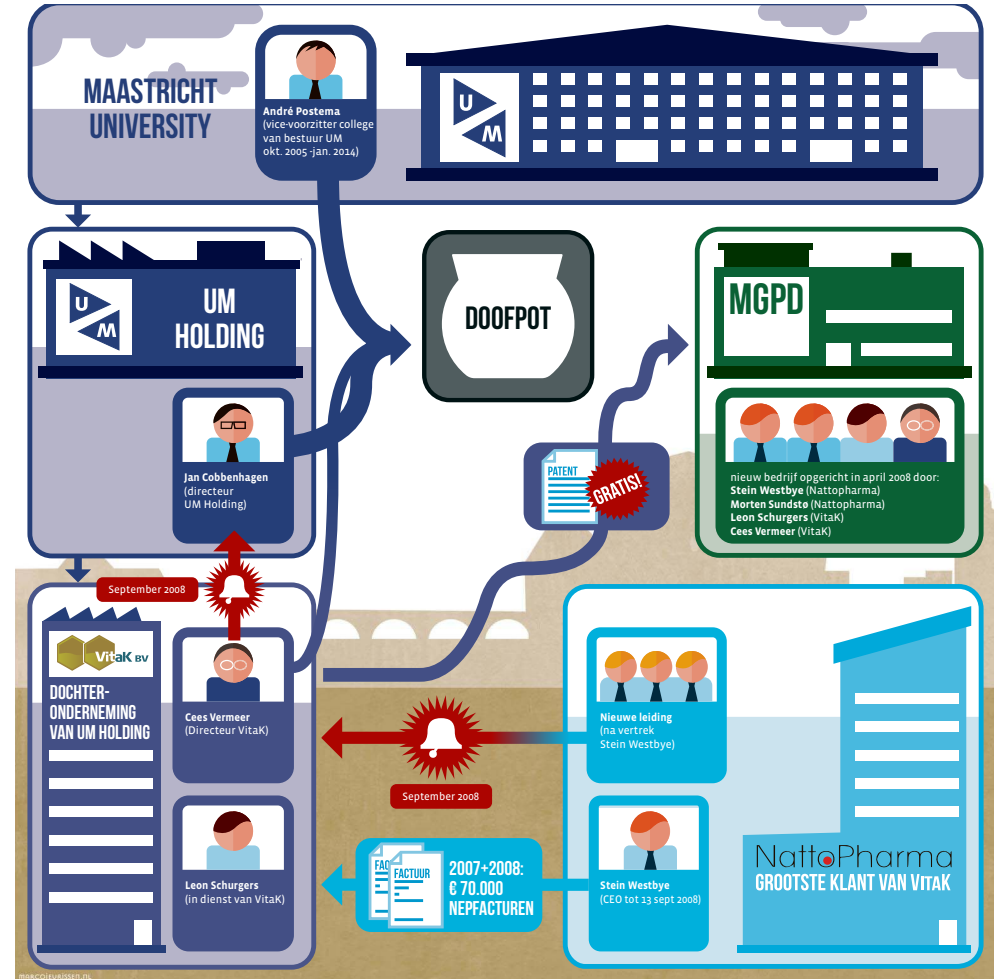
MAASTRICHT UNIVERSITY

André Postema
(vice-voorzitter college van bestuur UM okt. 2005 -jan. 2014)

UM

UM HOLDING

DOOFPOT

MGPD

Jan Cobbenhagen
(directeur UM Holding)

PATENT

GRATIS!

nieuw bedrijf opgericht in april 2008 door:
Stein Westbye (Nattopharma)
Morten Sundstø (Nattopharma)
Leon Schurgers (VitaK)
Cees Vermeer (VitaK)

September 2008

VitaK BV

DOCHTER-ONDERNEMING VAN UM HOLDING

Cees Vermeer
(Directeur VitaK)

Nieuwe leiding
(na vertrek Stein Westbye)

September 2008

Leon Schurgers
(in dienst van VitaK)

FACTUUR
FACTUUR

2007+2008:
€ 70.000
NEPFACTUREN

Stein Westbye
(CEO tot 13 sept 2008)

NattoPharma
GROOTSTE KLANT VAN VITAK

marcoeijssen.nl